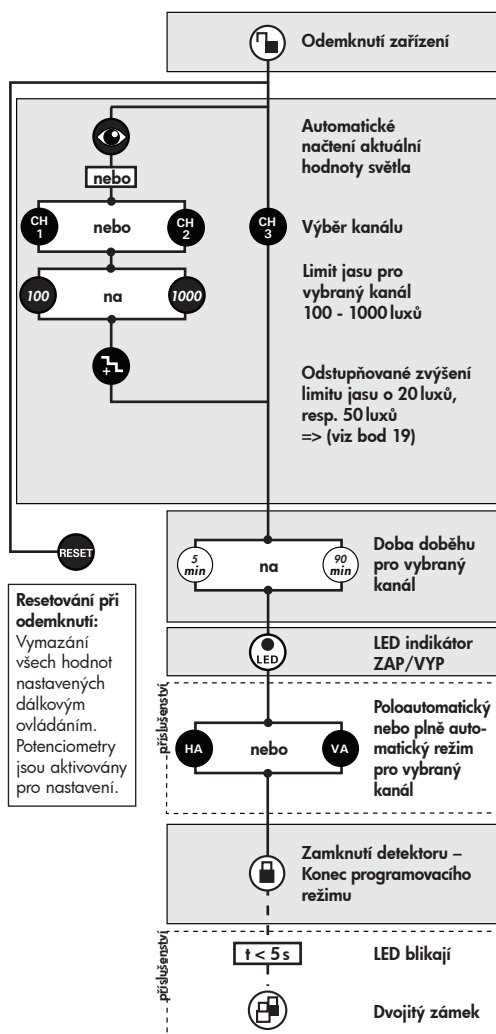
Odemknutí zařízení

nebo

Automatické načtení aktuální hodnoty světla

CH 1

nebo

CH 2

CH 3

Výběr kanálu

100

na

1000

Limit jasu pro vybraný kanál 100 - 1000 luxů

Odstupňované zvýšení limitu jasu o 20 luxů, resp. 50 luxů => (viz bod 19)

RESET

Resetování při odemknutí: Vymazání všech hodnot nastavených dálkovým ovládáním. Potenciometry jsou aktivovány pro nastavení.

5 min

na

90 min

Doba doběhu pro vybraný kanál

LED

LED indikátor ZAP/VYP

příslušenství

HA

nebo

VA

Poloautomatický nebo plně automatický režim pro vybraný kanál

Zamknutí detektoru – Konec programovacího režimu

příslušenství

t < 5 s

LED blikají

Dvojitý zámek